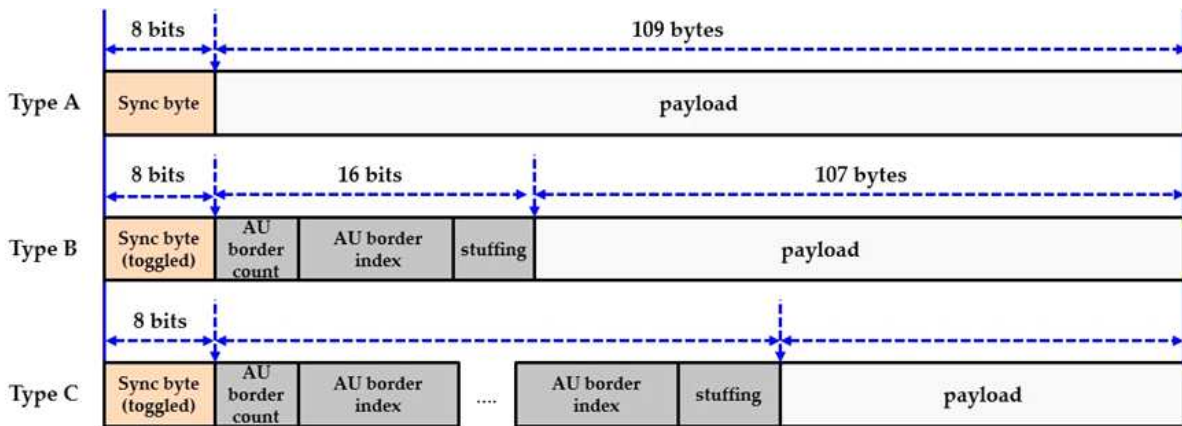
8 bits
109 bytes
Type A
Sync byte
payload
8 bits
16 bits
107 bytes
Type B
Sync byte (toggled)
AU border count
AU border index
stuffing
payload
8 bits
Type C
Sync byte (toggled)
AU border count
AU border index
....
AU border index
stuffing
payload